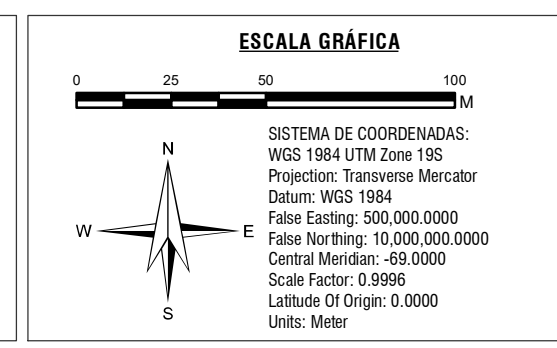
ESCALA GRÁFICA

0 25 50 100
M

N
W E
S

SISTEMA DE COORDENADAS:
WGS 1984 UTM Zone 19S
Projection: Transverse Mercator
Datum: WGS 1984
False Easting: 500,000.0000
False Northing: 10,000,000.0000
Central Meridian: -69.0000
Scale Factor: 0.9996
Latitude Of Origin: 0.0000
Units: Meter